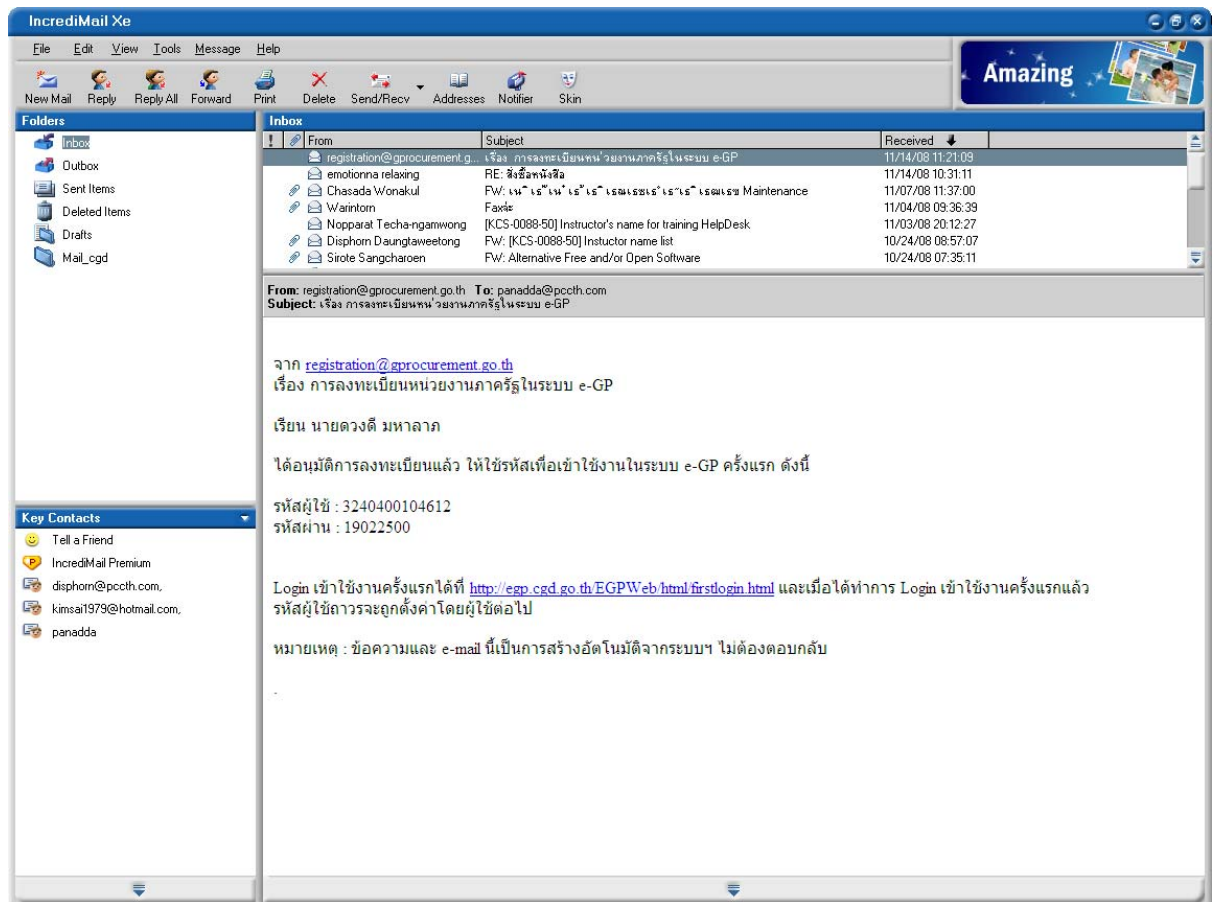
IncrediMail Xe

File Edit View Tools Message Help

New Mail Reply Reply All Forward Print Delete Send/Recv Addresses Notifier Skin

Amazing

Folders

Inbox
Outbox
Sent Items
Deleted Items
Drafts
Mail_cgd

Key Contacts

Tell a Friend
IncrediMail Premium
disphorn@pccth.com,
kimsai1979@hotmail.com,
panadda

Inbox

| ! | From | Subject | Received |
|---|---|---|---|
| | registration@gprocurement.g... | เรื่อง การลงทะเบียนหน่วยงานภาครัฐในระบบ e-GP | 11/14/08 11:21:09 |
| | emotionna relaxing | RE: สั่งซื้อหนังสือ | 11/14/08 10:31:11 |
| | Chasada Wonakul | FW: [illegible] Maintenance | 11/07/08 11:37:00 |
| | Warintorn | Fax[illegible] | 11/04/08 09:36:39 |
| | Nopparat Techa-ngamwong | [KCS-0088-50] Instructor's name for training HelpDesk | 11/03/08 20:12:27 |
| | Disphorn Daungtaweetong | FW: [KCS-0088-50] Instuctor name list | 10/24/08 08:57:07 |
| | Sirote Sangcharoen | FW: Alternative Free and/or Open Software | 10/24/08 07:35:11 |

From: registration@gprocurement.go.th To: panadda@pccth.com
Subject: เรื่อง การลงทะเบียนหน่วยงานภาครัฐในระบบ e-GP

จาก registration@gprocurement.go.th
เรื่อง การลงทะเบียนหน่วยงานภาครัฐในระบบ e-GP

เรียน นายดวงดี มหาลาภ

ได้อนุมัติการลงทะเบียนแล้ว ให้ใช้รหัสเพื่อเข้าใช้งานในระบบ e-GP ครั้งแรก ดังนี้

รหัสผู้ใช้ : 3240400104612
รหัสผ่าน : 19022500

Login เข้าใช้งานครั้งแรกได้ที่ http://egp.cgd.go.th/EGPWeb/html/firstlogin.html และเมื่อได้ทำการ Login เข้าใช้งานครั้งแรกแล้ว รหัสผู้ใช้ถาวรจะถูกตั้งค่าโดยผู้ใช้ต่อไป

หมายเหตุ : ข้อความและ e-mail นี้เป็นการสร้างอัตโนมัติจากระบบฯ ไม่ต้องตอบกลับ

.